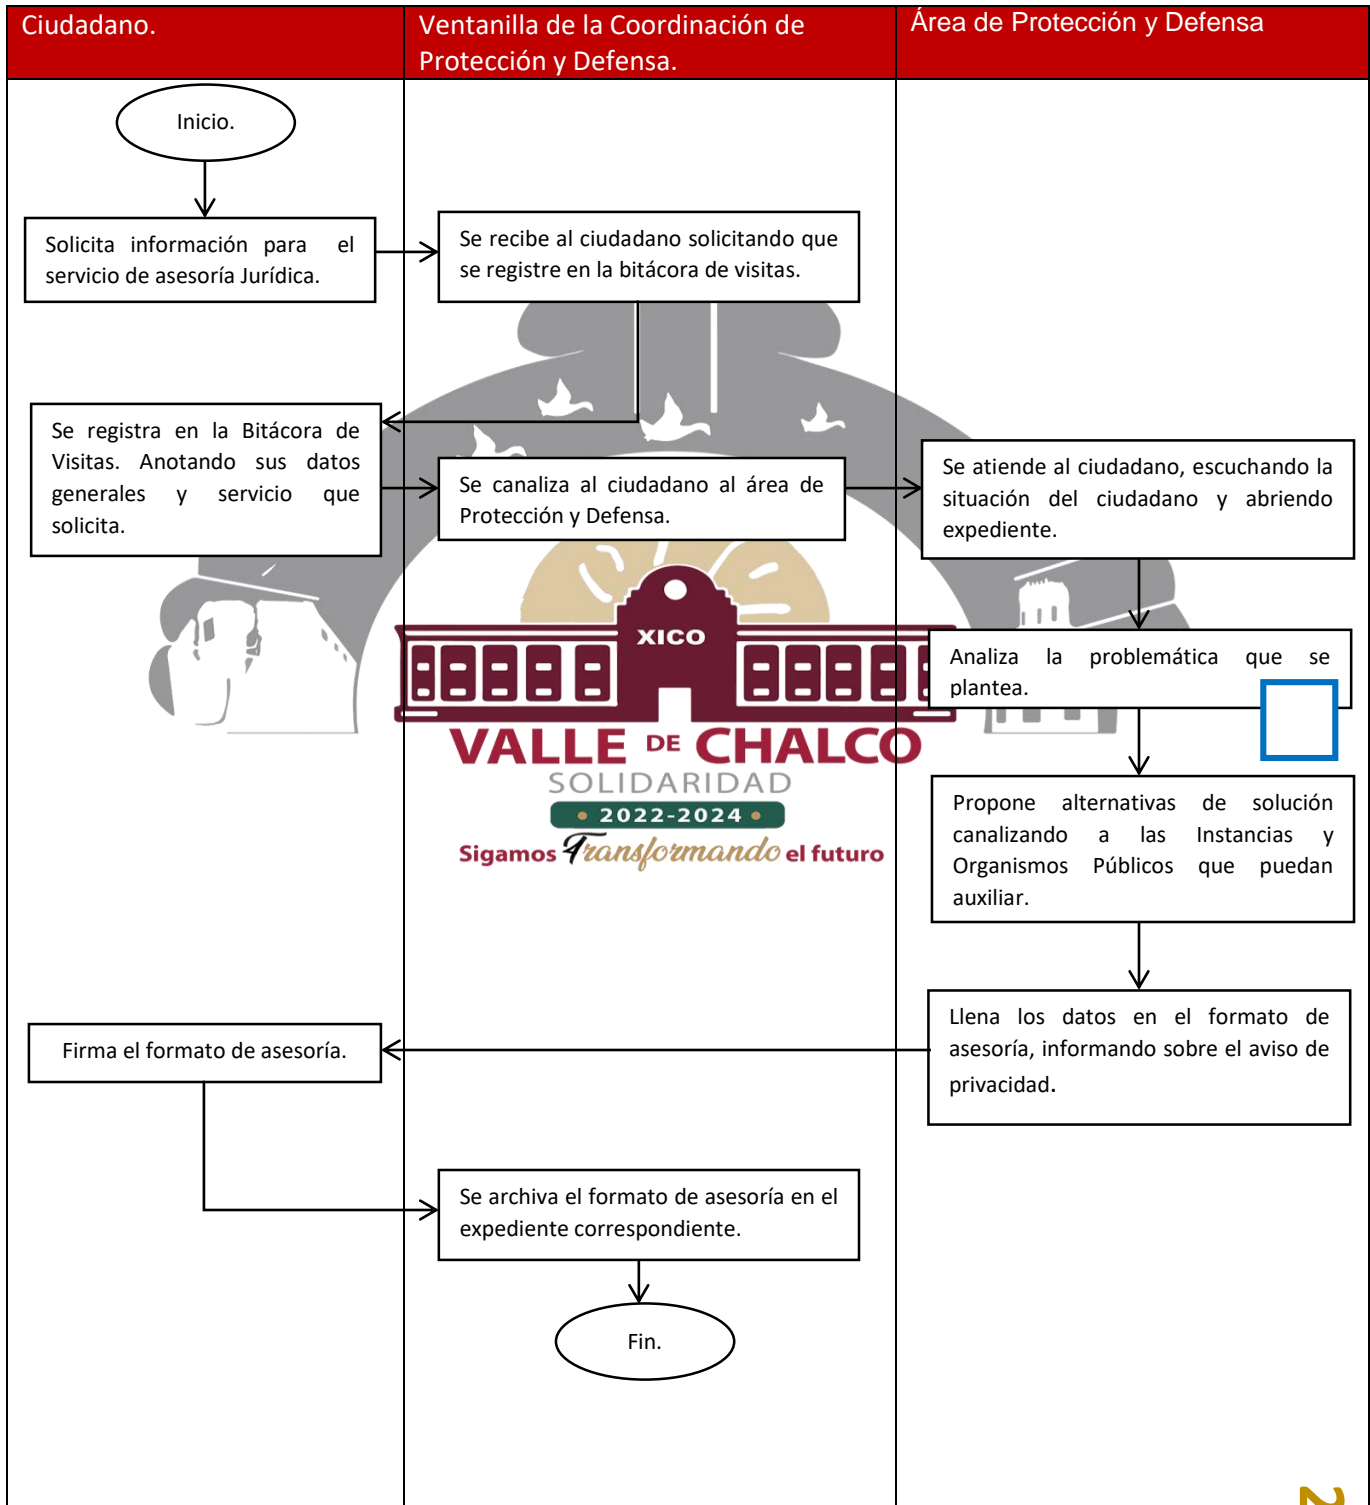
| Ciudadano. | Ventanilla de la Coordinación de Protección y Defensa. | Área de Protección y Defensa |
|---|---|---|

Inicio.

Solicita información para el servicio de asesoría Jurídica.

Se recibe al ciudadano solicitando que se registre en la bitácora de visitas.

Se registra en la Bitácora de Visitas. Anotando sus datos generales y servicio que solicita.

Se canaliza al ciudadano al área de Protección y Defensa.

Se atiende al ciudadano, escuchando la situación del ciudadano y abriendo expediente.

Analiza la problemática que se plantea.

Propone alternativas de solución canalizando a las Instancias y Organismos Públicos que puedan auxiliar.

Llena los datos en el formato de asesoría, informando sobre el aviso de privacidad.

Firma el formato de asesoría.

Se archiva el formato de asesoría en el expediente correspondiente.

Fin.

XICO
VALLE DE CHALCO
SOLIDARIDAD
• 2022-2024 •
Sigamos Transformando el futuro